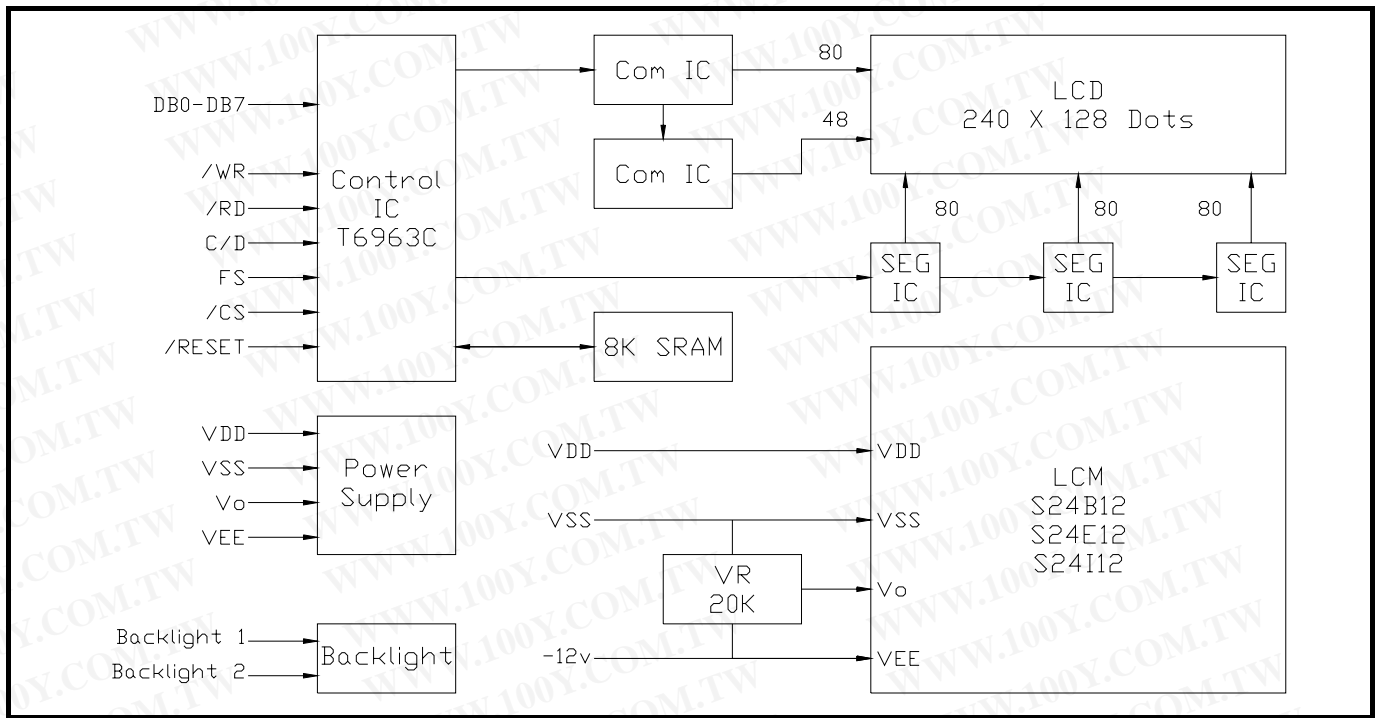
DB0-DB7
/WR
/RD
C/D
FS
/CS
/RESET

Control IC T6963C

Com IC
Com IC

80
48

LCD
240 X 128 Dots

80
80
80

SEG IC
SEG IC
SEG IC

8K SRAM

VDD
VSS
Vo
VEE

Power Supply

VDD
VSS
VR 20K
-12v

VDD
VSS
Vo
VEE

LCM
S24B12
S24E12
S24I12

Backlight 1
Backlight 2

Backlight

WWW.100Y.COM.TW